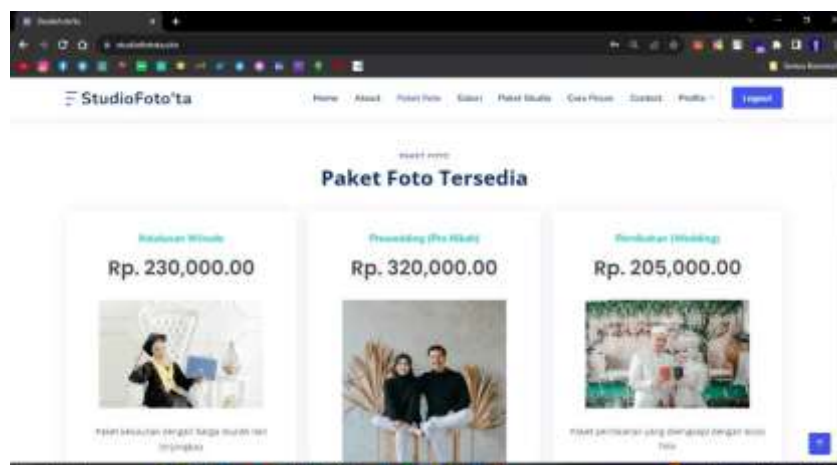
StudioFoto'ta

Home About Paket Foto Galeri Paket Studio Cara Pesan Contact Profile Logout

PAKET FOTO

Paket Foto Tersedia

Kelulusan (Wisuda)

Rp. 230,000.00

Paket kelulusan dengan harga murah dan terjangkau

Prewedding (Pra Nikah)

Rp. 320,000.00

Pernikahan (Wedding)

Rp. 205,000.00

Paket pernikahan yang dilengkapi dengan studio foto